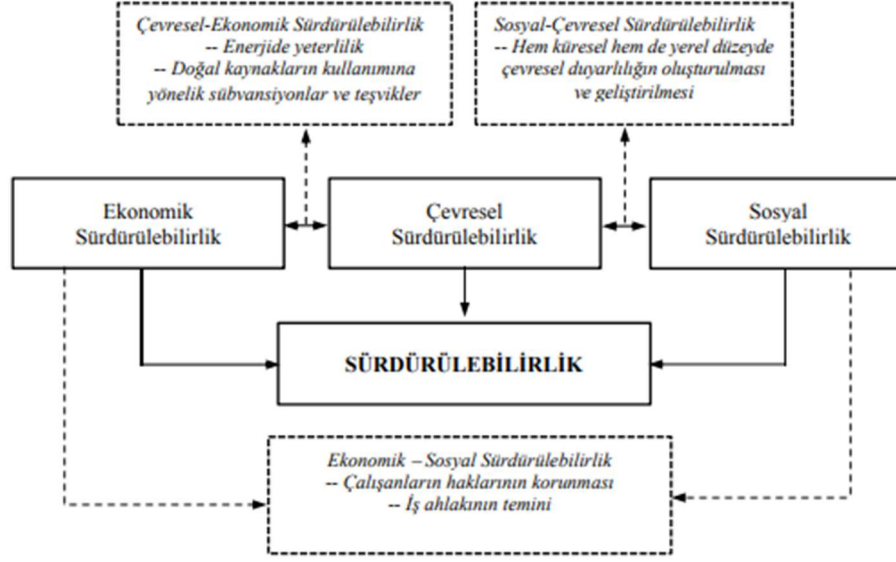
Çevresel-Ekonomik Sürdürülebilirlik
-- Enerjide yeterlilik
-- Doğal kaynakların kullanımına yönelik sübvansiyonlar ve teşvikler

Sosyal-Çevresel Sürdürülebilirlik
-- Hem küresel hem de yerel düzeyde çevresel duyarlılığın oluşturulması ve geliştirilmesi

Ekonomik Sürdürülebilirlik

Çevresel Sürdürülebilirlik

Sosyal Sürdürülebilirlik

SÜRDÜRÜLEBİLİRLİK

Ekonomik – Sosyal Sürdürülebilirlik
-- Çalışanların haklarının korunması
-- İş ahlakının temini